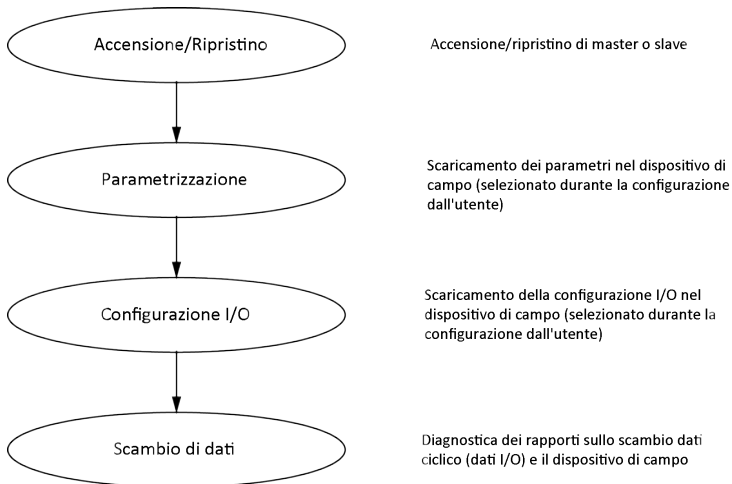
Accensione/Ripristino

Accensione/ripristino di master o slave

Parametrizzazione

Scaricamento dei parametri nel dispositivo di campo (selezionato durante la configurazione dall'utente)

Configurazione I/O

Scaricamento della configurazione I/O nel dispositivo di campo (selezionato durante la configurazione dall'utente)

Scambio di dati

Diagnostica dei rapporti sullo scambio dati ciclico (dati I/O) e il dispositivo di campo